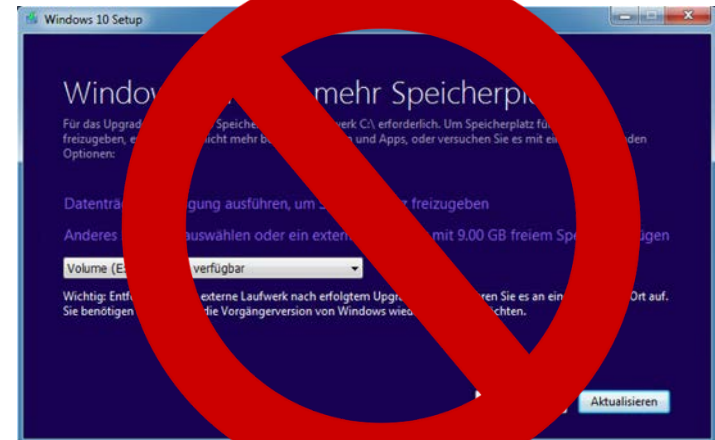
Windows 10 Setup

Window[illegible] mehr Speicherpl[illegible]

Für das Upgrad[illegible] Speiche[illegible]werk C:\ erforderlich. Um Speicherplatz fü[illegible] freizugeben, e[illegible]icht mehr b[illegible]n und Apps, oder versuchen Sie es mit ei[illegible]den Optionen:

Datenträ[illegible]gung ausführen, um S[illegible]r freizugeben

Anderes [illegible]auswählen oder ein extern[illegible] mit 9.00 GB freiem Spe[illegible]ügen

Volume (E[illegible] verfügbar

Wichtig: Entf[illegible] externe Laufwerk nach erfolgtem Upgr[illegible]ren Sie es an ei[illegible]Ort auf. Sie benötigen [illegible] die Vorgängerversion von Windows wie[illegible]chten.

Aktualisieren